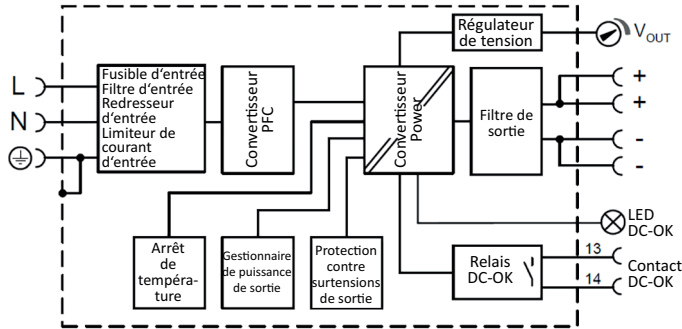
Régulateur de tension

$V_{OUT}$

L

N

Fusible d'entrée
Filtre d'entrée
Redresseur d'entrée
Limiteur de courant d'entrée

Convertisseur PFC

Convertisseur Power

Filtre de sortie

+
+
-
-

LED DC-OK

Arrêt de tempéra-ture

Gestionnaire de puissance de sortie

Protection contre surtensions de sortie

Relais DC-OK

13
14
Contact DC-OK